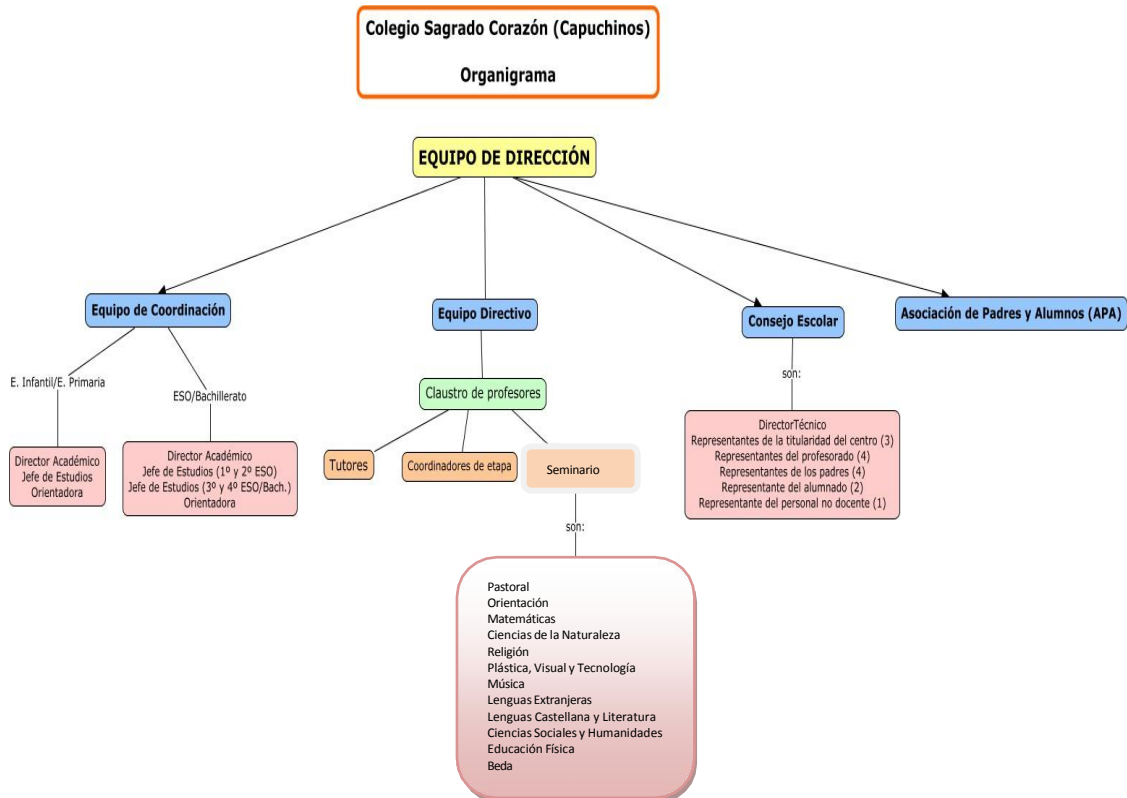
Colegio Sagrado Corazón (Capuchinos)

Organigrama

EQUIPO DE DIRECCIÓN

Equipo de Coordinación

E. Infantil/E. Primaria

Director Académico
Jefe de Estudios
Orientadora

ESO/Bachillerato

Director Académico
Jefe de Estudios (1º y 2º ESO)
Jefe de Estudios (3º y 4º ESO/Bach.)
Orientadora

Equipo Directivo

Claustro de profesores

Tutores

Coordinadores de etapa

Seminario

son:

Pastoral
Orientación
Matemáticas
Ciencias de la Naturaleza
Religión
Plástica, Visual y Tecnología
Música
Lenguas Extranjeras
Lenguas Castellana y Literatura
Ciencias Sociales y Humanidades
Educación Física
Beda

Consejo Escolar

son:

DirectorTécnico
Representantes de la titularidad del centro (3)
Representantes del profesorado (4)
Representantes de los padres (4)
Representante del alumnado (2)
Representante del personal no docente (1)

Asociación de Padres y Alumnos (APA)